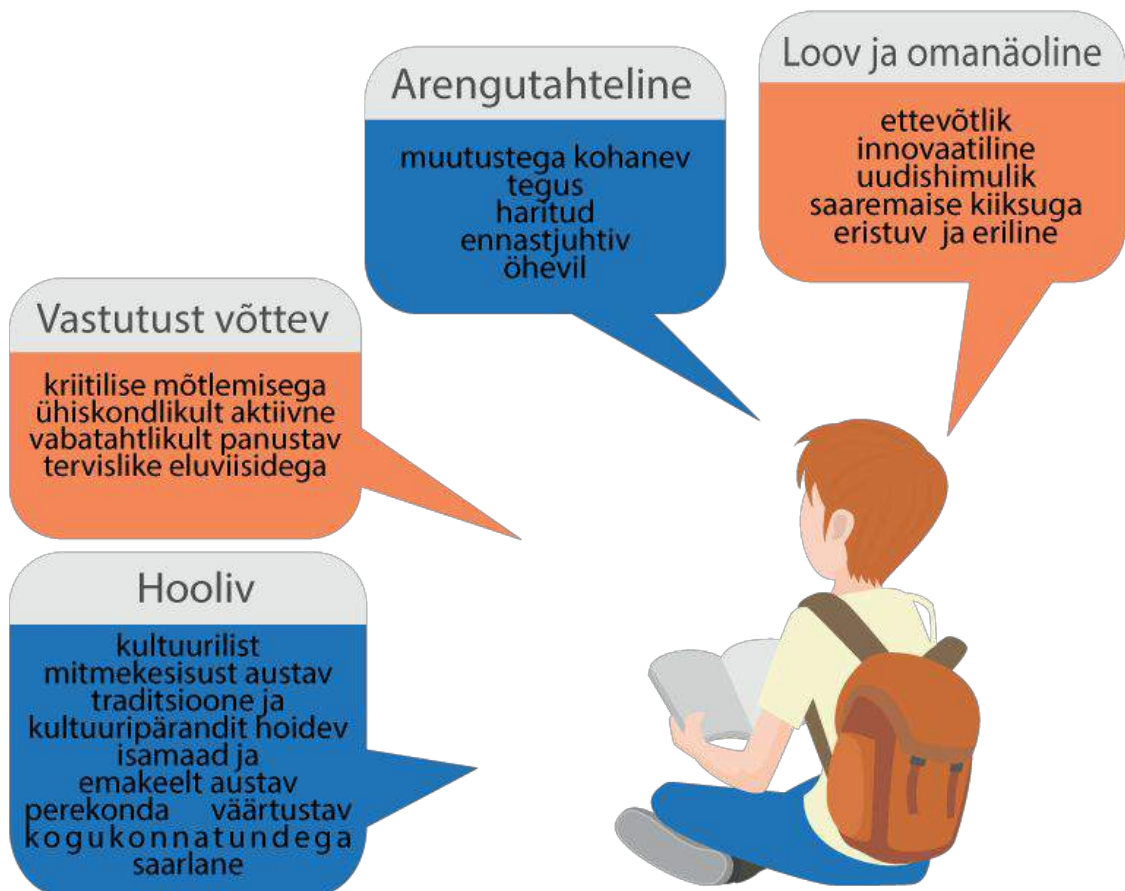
Loov ja omanäoline

ettevõtlik
innovaatiline
uudishimulik
saaremaise kiiksuga
eristuv ja eriline

Arengutahteline

muutustega kohanev
tegus
haritud
ennastjuhtiv
õhevil

Vastutust võttev

kriitilise mõtlemisega
ühiskondlikult aktiivne
vabatahtlikult panustav
tervislike eluviisidega

Hooliv

kultuurilist
mitmekesisust austav
traditsioone ja
kultuuripärandit hoidev
isamaad ja
emakeelt austav
perekonda väärtustav
kogukonnatundega
saarlane